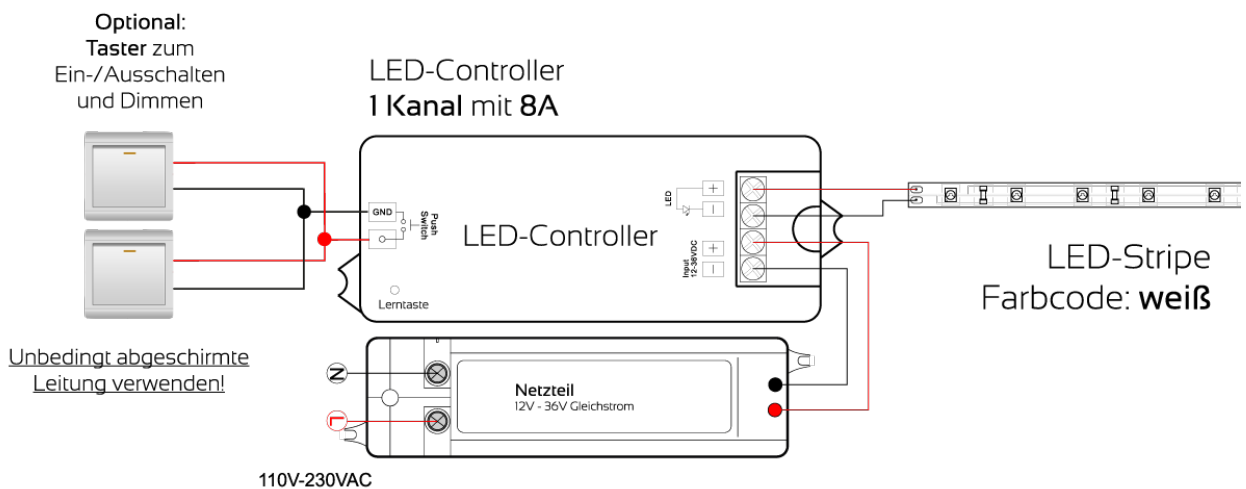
Optional:
Taster zum
Ein-/Ausschalten
und Dimmen

LED-Controller
1 Kanal mit 8A

GND

Push Switch

LED-Controller

Lerntaste

LED

Input 12-36VDC

LED-Stripe
Farbcode: weiß

Unbedingt abgeschirmte
Leitung verwenden!

N

L

Netzteil
12V - 36V Gleichstrom

110V-230VAC